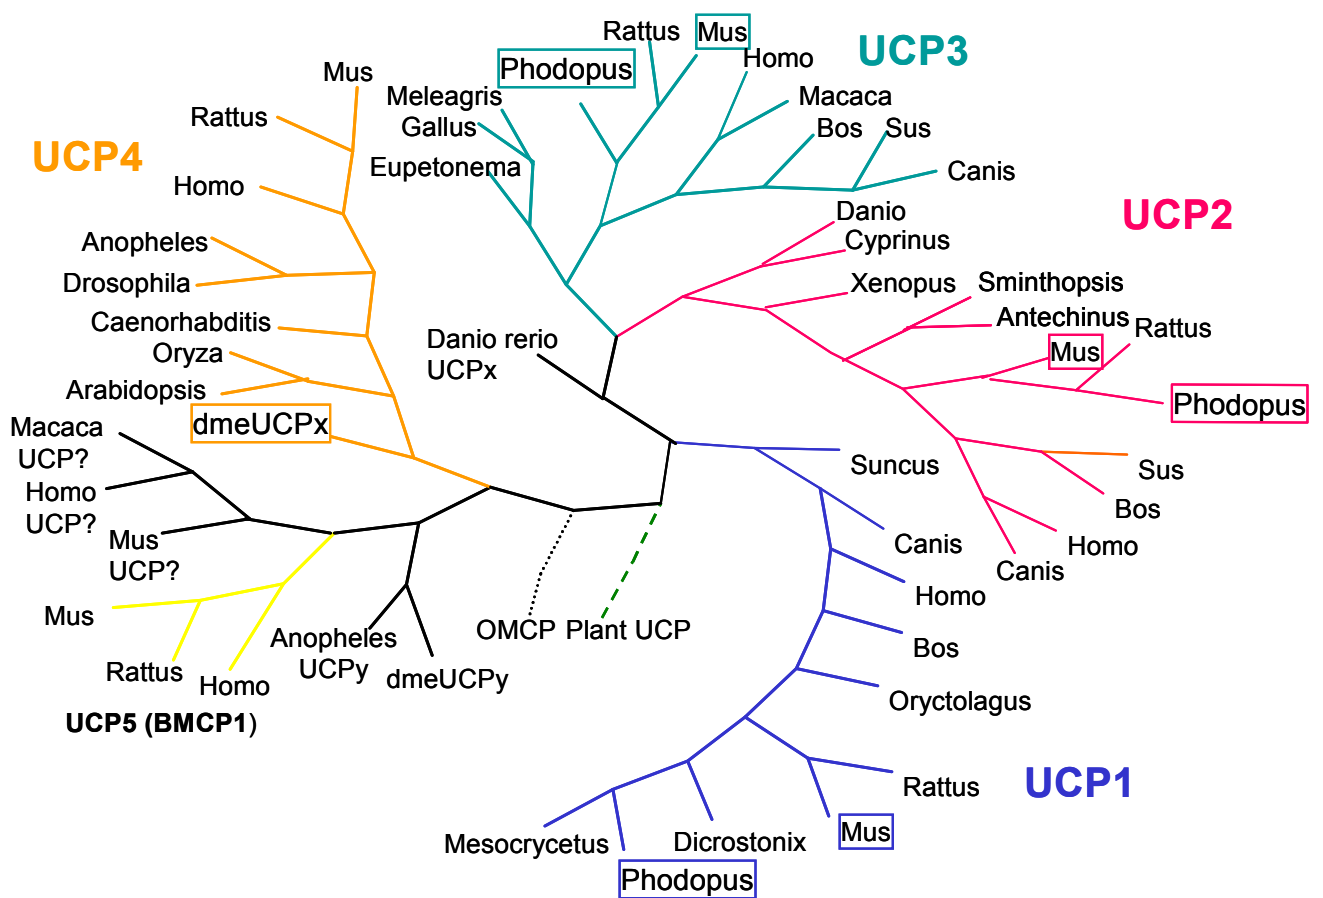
Rattus Mus
Phodopus
Homo
UCP3
Meleagris
Gallus
Macaca
Bos Sus
Eupetonema
Canis
Mus
Rattus
UCP4
Homo
Danio
Cyprinus
UCP2
Anopheles
Drosophila
Xenopus
Sminthopsis
Antechinus
Rattus
Caenorhabditis
Oryza
Danio rerio UCPx
Mus
Arabidopsis
Phodopus
dmeUCPx
Macaca UCP?
Homo UCP?
Suncus
Sus
Bos
Mus UCP?
Canis
Homo
Canis
Homo
Mus
Bos
Anopheles UCPy
OMCP
Plant UCP
Rattus
Homo
dmeUCPy
Oryctolagus
UCP5 (BMCP1)
Rattus
UCP1
Mus
Mesocrycetus
Dicrostonix
Phodopus